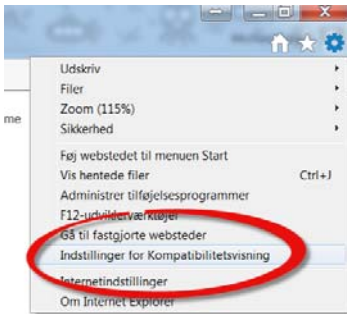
me

Udskriv
Filer
Zoom (115%)
Sikkerhed

Føj webstedet til menuen Start
Vis hentede filer Ctrl+J
Administrer tilføjelsesprogrammer
F12-udviklerværktøjer
Gå til fastgjorte websteder
Indstillinger for Kompatibilitetsvisning

Internetindstillinger
Om Internet Explorer